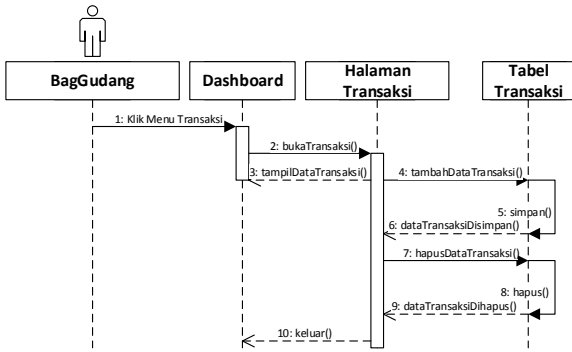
BagGudang

Dashboard

Halaman Transaksi

Tabel Transaksi

1: Klik Menu Transaksi

2: bukaTransaksi()

3: tampilDataTransaksi()

4: tambahDataTransaksi()

5: simpan()

6: dataTransaksiDisimpan()

7: hapusDataTransaksi()

8: hapus()

9: dataTransaksiDihapus()

10: keluar()